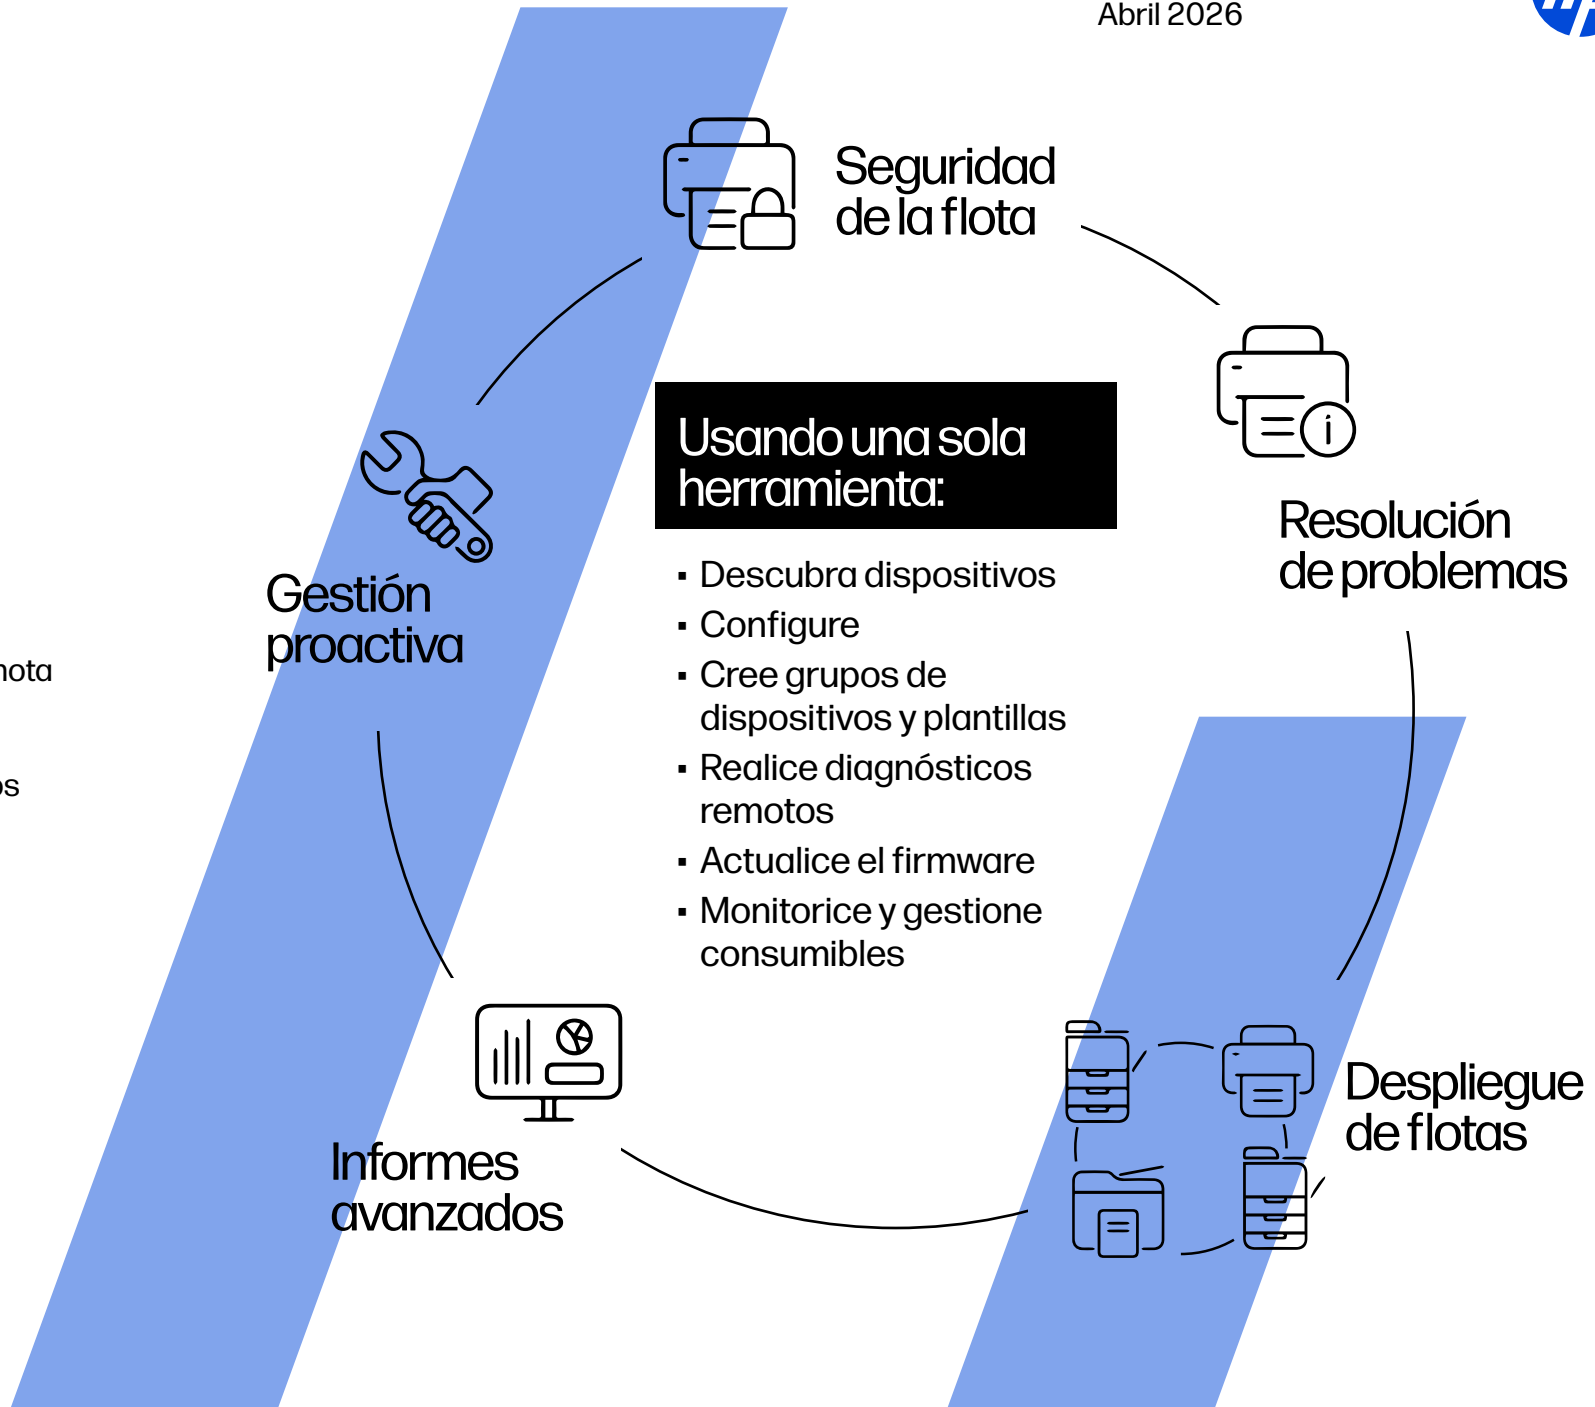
Abril 2026

Seguridad de la flota

Resolución de problemas

Usando una sola herramienta:

- Descubra dispositivos
- Configure
- Cree grupos de dispositivos y plantillas
- Realice diagnósticos remotos
- Actualice el firmware
- Monitorice y gestione consumibles

Gestión proactiva

Informes avanzados

Despliegue de flotas

nota

os